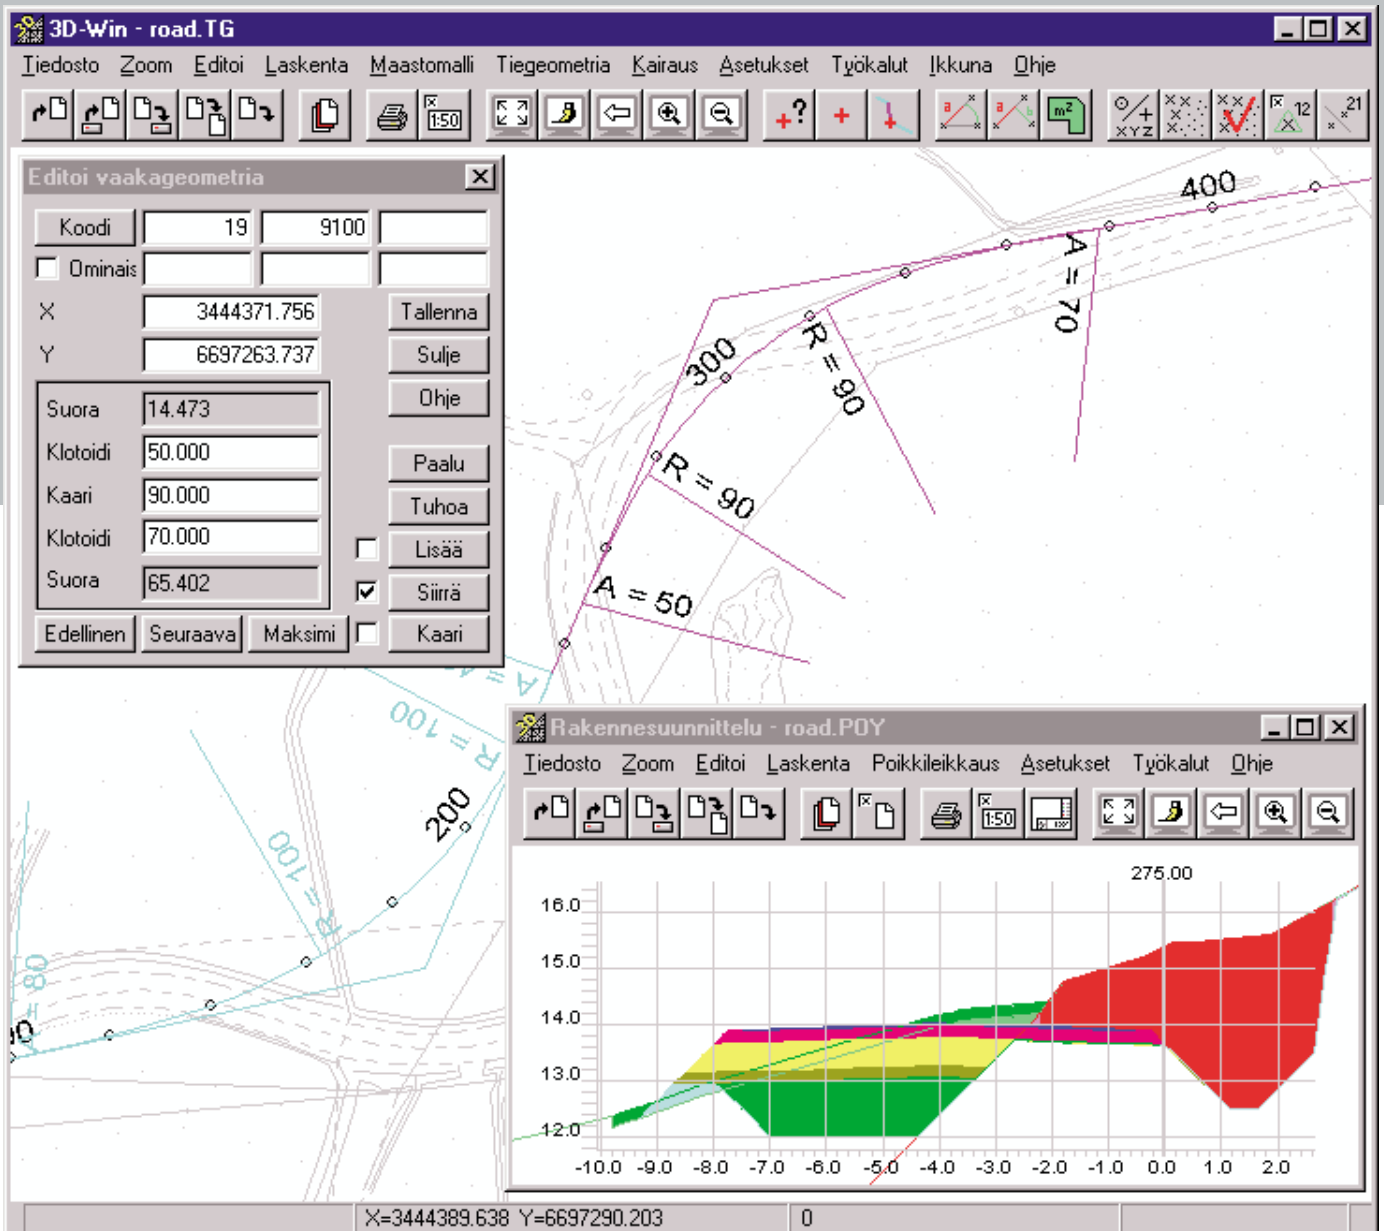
3D-Win - road.TG

Tiedosto Zoom Editoi Laskenta Maastomalli Tiegeometria Kairaus Asetukset Työkalut Ikkuna Ohje

1:50

Editoi vaakageometria

| Koodi | 19 | 9100 | |
|---|---|---|---|
| Ominais | | | |

X 3444371.756 Tallenna

Y 6697263.737 Sulje

Ohje

| Suora | 14.473 |
|---|---|
| Klotoidi | 50.000 |
| Kaari | 90.000 |
| Klotoidi | 70.000 |
| Suora | 65.402 |

Paalu

Tuhoa

Lisää

Siirrä

Kaari

Edellinen Seuraava Maksimi

400

A = 70

300

R = 90

R = 90

A = 50

100

R = 100

200

R = 100

80

Rakennesuunnittelu - road.POY

Tiedosto Zoom Editoi Laskenta Poikkileikkaus Asetukset Työkalut Ohje

1:50

275.00

16.0

15.0

14.0

13.0

12.0

-10.0 -9.0 -8.0 -7.0 -6.0 -5.0 -4.0 -3.0 -2.0 -1.0 0.0 1.0 2.0

X=3444389.638 Y=6697290.203 0